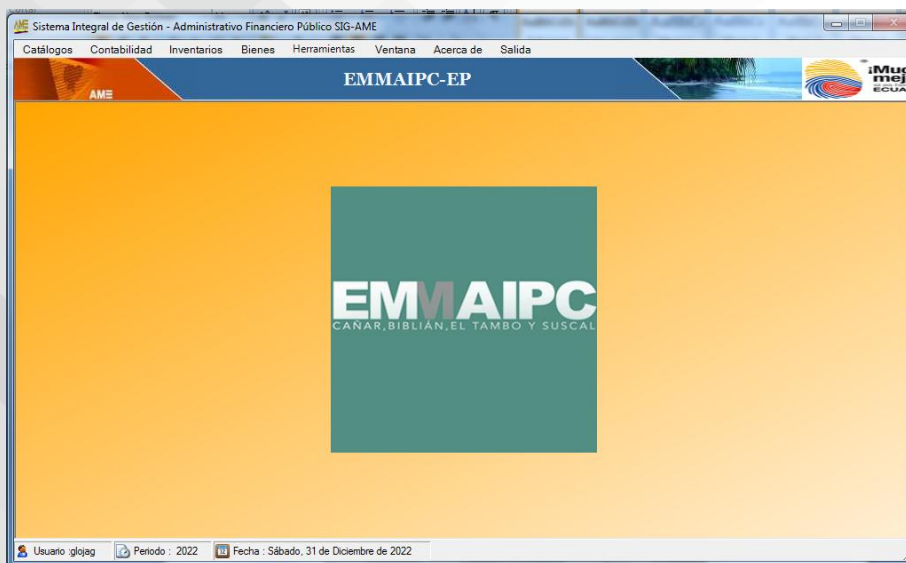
Sistema Integral de Gestión - Administrativo Financiero Público SIG-AME

Catálogos Contabilidad Inventarios Bienes Herramientas Ventana Acerca de Salida

AME

EMMAIPC-EP

¡Muc mej ECUA

EMMAIPC
CAÑAR, BIBLIÁN, EL TAMBO Y SUSCAL

Usuario :glojag Periodo : 2022 Fecha : Sábado, 31 de Diciembre de 2022